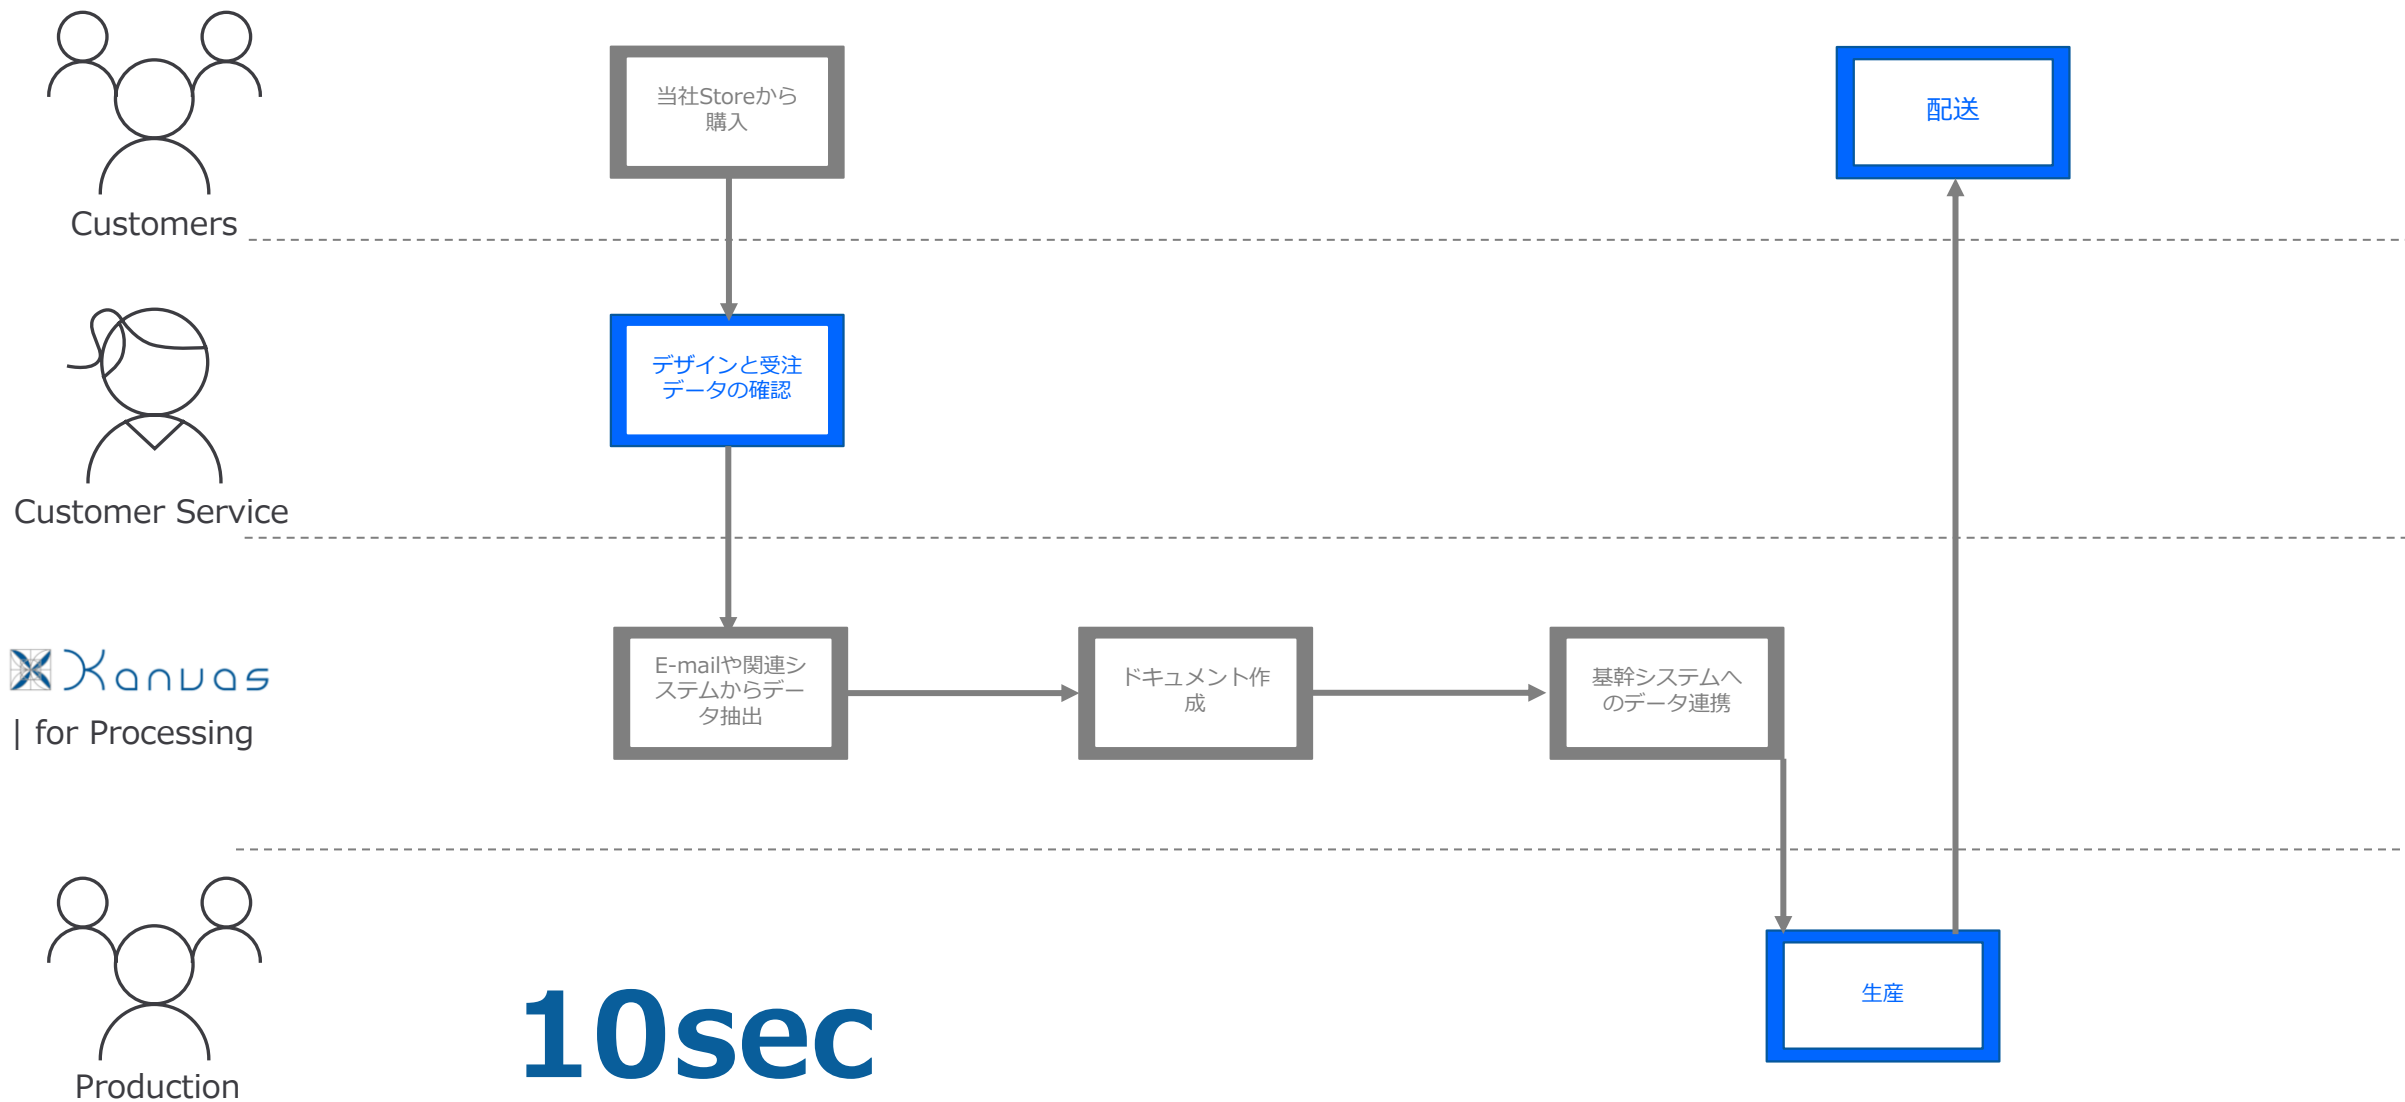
Customers

当社Storeから購入

配送

Customer Service

デザインと受注データの確認

Kanvas
| for Processing

E-mailや関連システムからデータ抽出

ドキュメント作成

基幹システムへのデータ連携

Production

10sec

生産